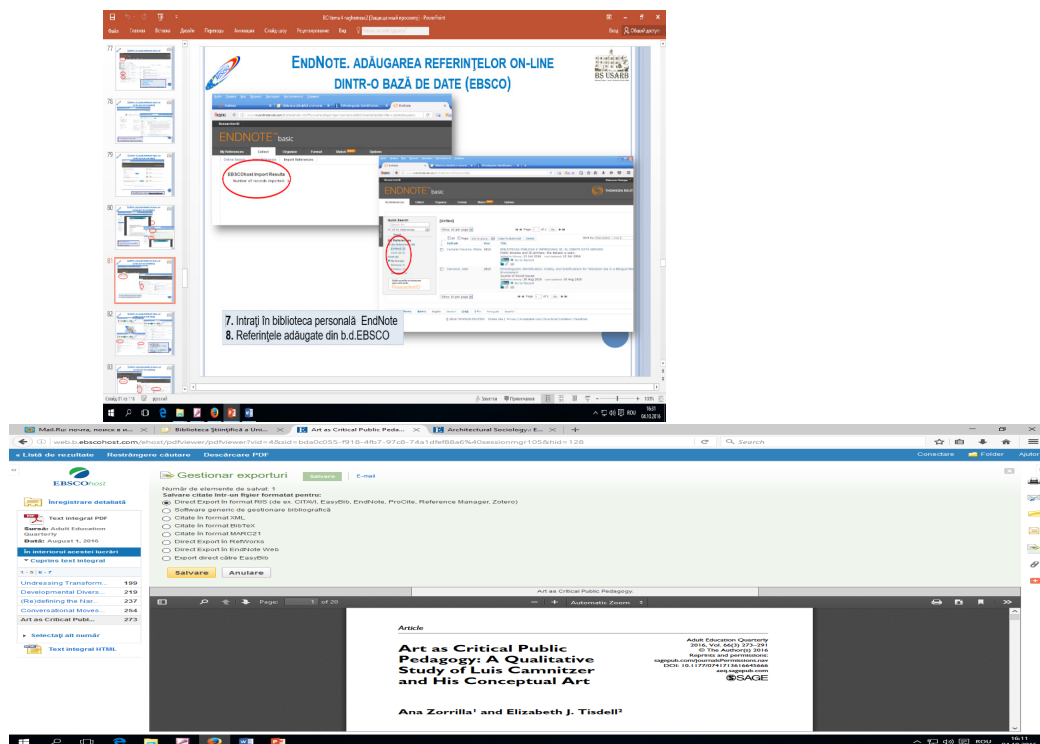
BS tema 4 engleză 2 [Защищенный просмотр] - PowerPoint

Файл Главная Вставка Дизайн Переходы Анимация Слайд-шоу Рецензирование Вид Вход Общий доступ

77
78
79
80
81
82
83

ENDNOTE. ADĂUGAREA REFERINȚELOR ON-LINE DINTR-O BAZĂ DE DATE (EBSCO)

BS USARB

ENDNOTE basic

My References Collect Organize Format Match Options

EBSCOhost Import Results
Number of records imported:

ENDNOTE basic

7. Intrați în biblioteca personală EndNote
8. Referințele adăugate din b.d.EBSCO

Слайд 81 из 116 русский Заметки Примечания 16:31 10%

Mail.Ru: почта, поиск в и... Biblioteca Științifică a Uni... Art as Critical Public Peda... Architectural Sociology: E...

web.b.ebscohost.com/ehost/pdfviewer/pdfviewer?vid=4&sid=bda0c055-f918-4fb7-97c8-74a1dfef88a6%40sessionmgr105&hid=128

Căutare

« Listă de rezultate Restrângere căutare Descărcare PDF Conectare Folder Ajutor

EBSCOhost

Înregistrare detaliată

Text integral PDF

Sursă: Adult Education Quarterly
Dată: August 1, 2016

În interiorul acestei lucrări

Cuprins text integral

1 - 5 | 6 - 7

Undressing Transform... 199
Developmental Divers... 219
(Re)defining the Nar... 237
Conversational Moves... 254
Art as Critical Publ... 273

Selectați alt număr

Text integral HTML

Gestionar exporturi Salvare E-mail

Număr de elemente de salvat: 1
Salvare citate într-un fișier formatat pentru:
Direct Export în format RIS (de ex. CITAVI, EasyBib, EndNote, ProCite, Reference Manager, Zotero)
Software generic de gestionare bibliografică
Citate în format XML
Citate în format BibTeX
Citate în format MARC21
Direct Export în RefWorks
Direct Export în EndNote Web
Export direct către EasyBib

Salvare Anulare

Art as Critical Public Pedagogy.

Page: 1 of 20 Automatic Zoom

Article

Art as Critical Public Pedagogy: A Qualitative Study of Luis Camnitzer and His Conceptual Art

Adult Education Quarterly
2016, Vol. 66(3) 273–291
© The Author(s) 2016
Reprints and permissions:
sagepub.com/journalsPermissions.nav
DOI: 10.1177/0741713616645666
aeq.sagepub.com
SAGE

Ana Zorrilla¹ and Elizabeth J. Tisdell²

16:11 ROU